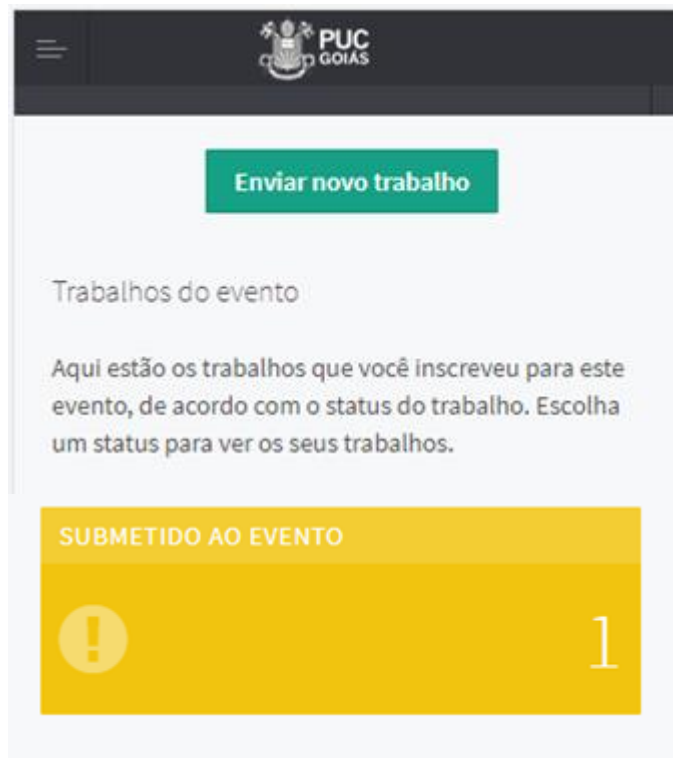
PUC
GOIÁS

Enviar novo trabalho

Trabalhos do evento

Aqui estão os trabalhos que você inscreveu para este evento, de acordo com o status do trabalho. Escolha um status para ver os seus trabalhos.

SUBMETIDO AO EVENTO

1